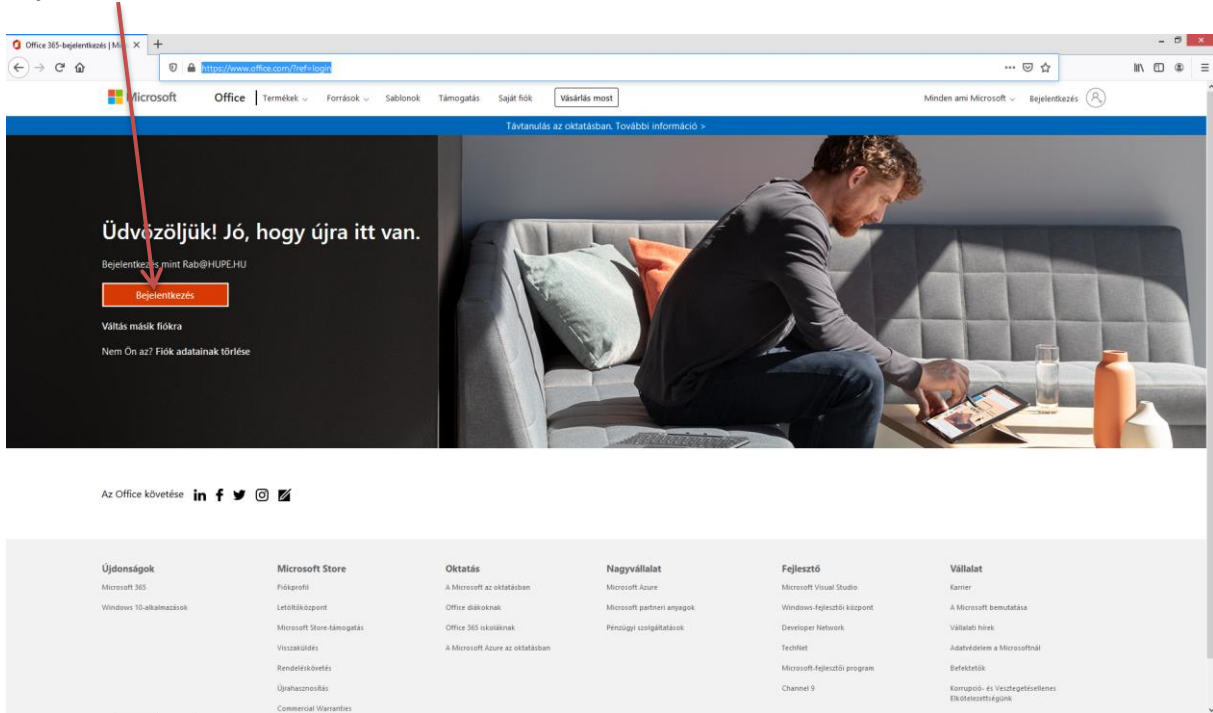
Office 365-bejelentkezés | Mi

https://www.office.com/?ref=login

Microsoft Office | Termékek Források Sablonok Támogatás Saját fiók Vásárlás most

Minden ami Microsoft Bejelentkezés

Távtanulás az oktatásban. További információ >

Üdvözöljük! Jó, hogy újra itt van.

Bejelentkezés mint Rab@HUPE.HU

Bejelentkezés

Váltás másik fiókra

Nem Ön az? Fiók adatainak törlése

Az Office követése

Újdonságok
Microsoft 365
Windows 10-alkalmazások

Microsoft Store
Fiókprofil
Letöltőközpont
Microsoft Store-támogatás
Visszaküldés
Rendeléskövetés
Újrahasznosítás
Commercial Warranties

Oktatás
A Microsoft az oktatásban
Office diákoknak
Office 365 iskoláknak
A Microsoft Azure az oktatásban

Nagyvállalat
Microsoft Azure
Microsoft partneri anyagok
Pénzügyi szolgáltatások

Fejlesztő
Microsoft Visual Studio
Windows-fejlesztői központ
Developer Network
TechNet
Microsoft-fejlesztői program
Channel 9

Vállalat
Karrier
A Microsoft bemutatása
Vállalati hírek
Adatvédelem a Microsoftnál
Befektetők
Korrupció- és Vesztegetésellenes Elkötelezettségünk